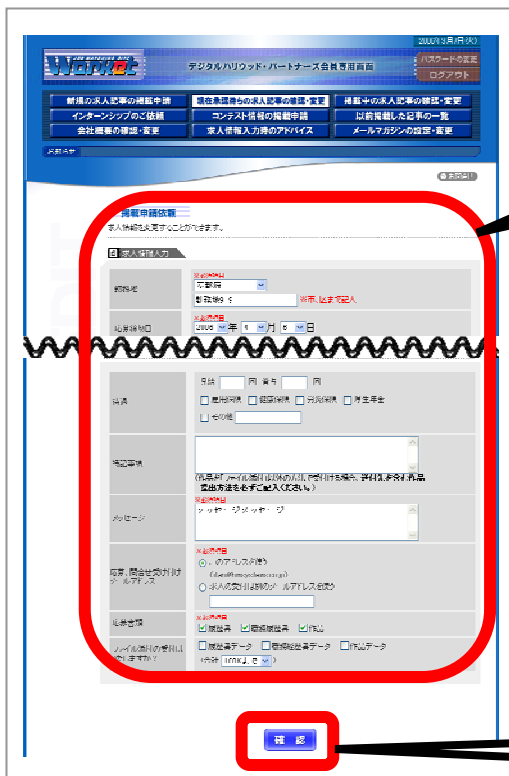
2008年5月6日(火)

Work

デジタルハリウッド・パートナーズ会員専用画面

パスワードの変更

ログアウト

新規の求人記事の掲載申請

現在掲載待ちの求人記事の確認・変更

掲載中の求人記事の確認・変更

インターンシップのご依頼

コンテスト情報の掲載申請

以前掲載した記事の一覧

会社概要の確認・変更

求人情報入力時のアドバイス

メールマガジンの設定・変更

お知らせ

掲載申請依頼

求人情報を変更することができます。

求人情報入力

勤務地

※必須項目

東京都

新宿区 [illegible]

※市区町村まで記入

応募締切日

※必須項目

2008 年 5 月 6 日

給与

月給 円 時給 円

雇用保険 健康保険 労災保険 厚生年金

その他

備考事項

(応募時にファイル添付以外の方法(郵送等)をご希望の場合、提出方法を必ずご記入ください。)

メッセージ

※必須項目

メッセージ メッセージ

応募・問合せ受付けメールアドレス

※必須項目

このアドレス(既定)

求人の受付は別のメールアドレス(任意)

応募書類

※必須項目

履歴書 職務経歴書 作品

ファイル添付の容量は(ご希望)

履歴書データ 職務経歴書データ 作品データ

(合計 10MB以上)

確 認